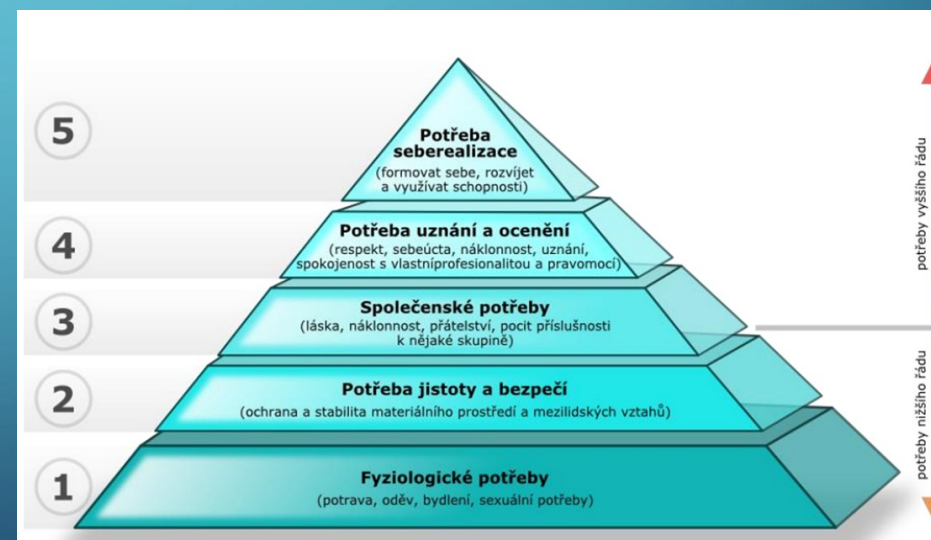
5

Potřeba seberealizace
(formovat sebe, rozvíjet a využívat schopnosti)

4

Potřeba uznání a ocenění
(respekt, sebeúcta, náklonnost, uznání, spokojenost s vlastníprofesionalitou a pravomocí)

3

Společenské potřeby
(láska, náklonnost, přátelství, pocit příslušnosti k nějaké skupině)

2

Potřeba jistoty a bezpečí
(ochrana a stabilita materiálního prostředí a mezilidských vztahů)

1

Fyziologické potřeby
(potrava, oděv, bydlení, sexuální potřeby)

potřeby vyššího řádu

potřeby nižšího řádu